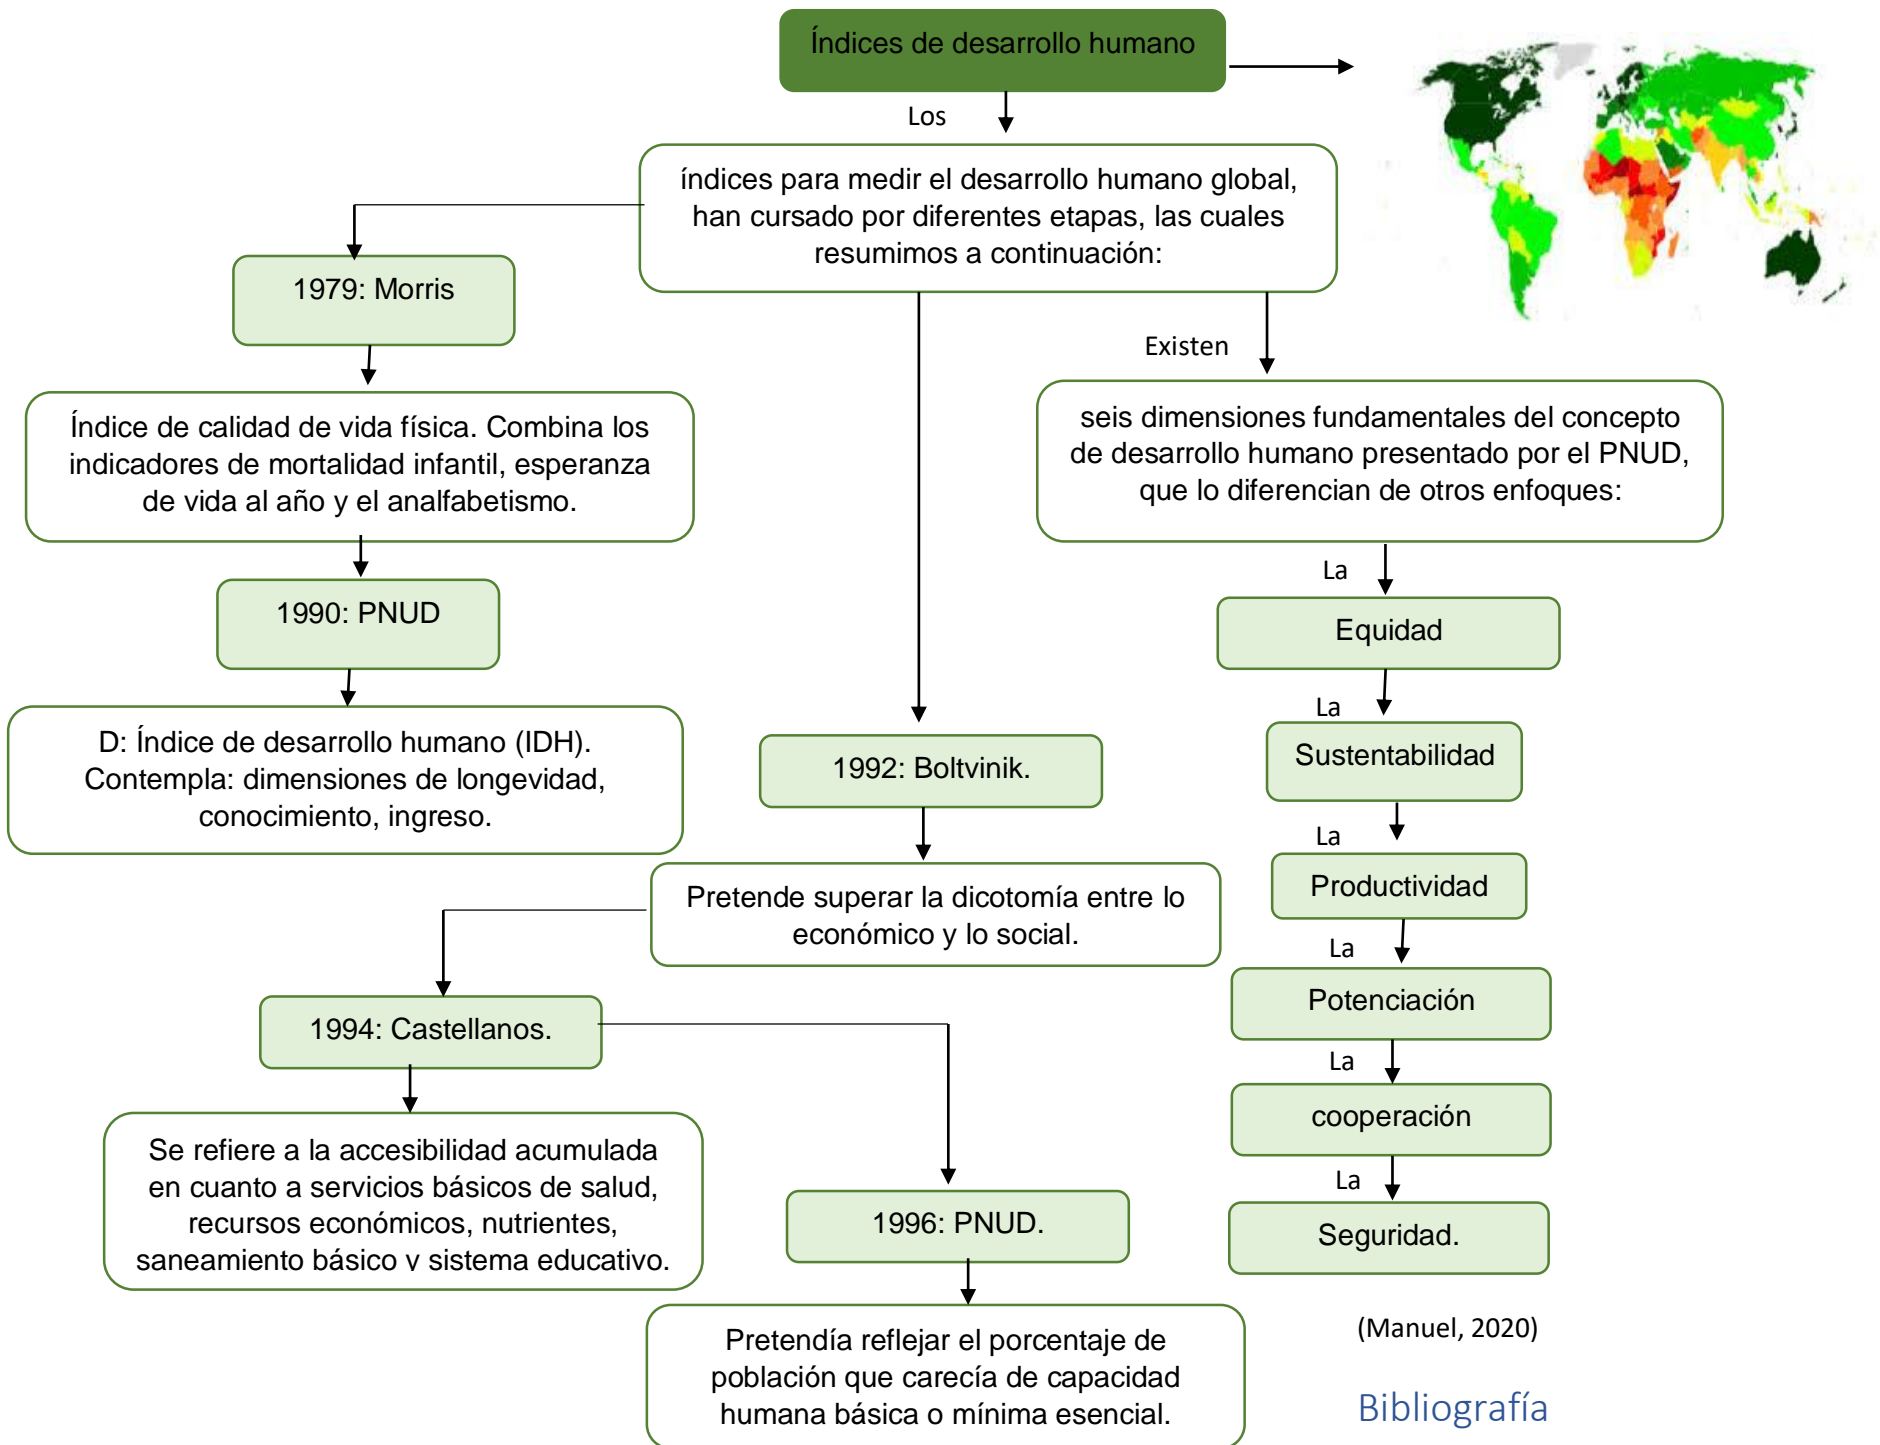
Índices de desarrollo humano

Los

índices para medir el desarrollo humano global, han cursado por diferentes etapas, las cuales resumimos a continuación:

1979: Morris

Índice de calidad de vida física. Combina los indicadores de mortalidad infantil, esperanza de vida al año y el analfabetismo.

1990: PNUD

D: Índice de desarrollo humano (IDH). Contempla: dimensiones de longevidad, conocimiento, ingreso.

1992: Boltvinik.

Pretende superar la dicotomía entre lo económico y lo social.

1994: Castellanos.

Se refiere a la accesibilidad acumulada en cuanto a servicios básicos de salud, recursos económicos, nutrientes, saneamiento básico y sistema educativo.

1996: PNUD.

Pretendía reflejar el porcentaje de población que carecía de capacidad humana básica o mínima esencial.

Existen

seis dimensiones fundamentales del concepto de desarrollo humano presentado por el PNUD, que lo diferencian de otros enfoques:

La

Equidad

La

Sustentabilidad

La

Productividad

La

Potenciación

La

cooperación

La

Seguridad.

(Manuel, 2020)

Bibliografía